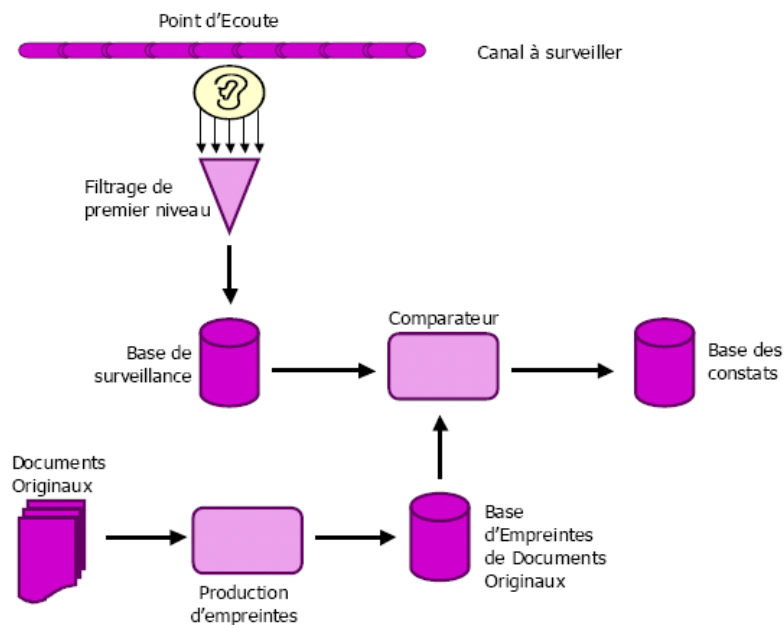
Point d'Ecoute

Canal à surveiller

Filtrage de premier niveau

Comparateur

Base de surveillance

Base des constats

Documents Originaux

Base d'Empreintes de Documents Originaux

Production d'empreintes